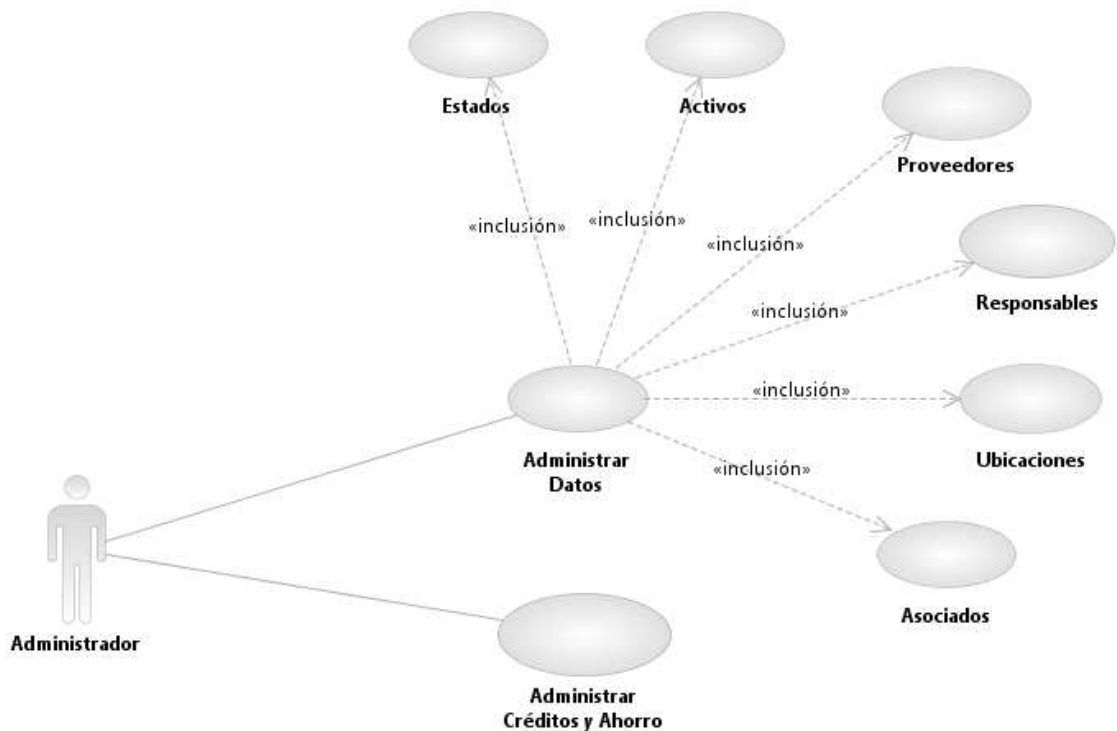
Estados

Activos

Proveedores

«inclusión»

«inclusión»

«inclusión»

Responsables

«inclusión»

«inclusión»

Ubicaciones

Administrar Datos

«inclusión»

Asociados

Administrador

Administrar Créditos y Ahorro